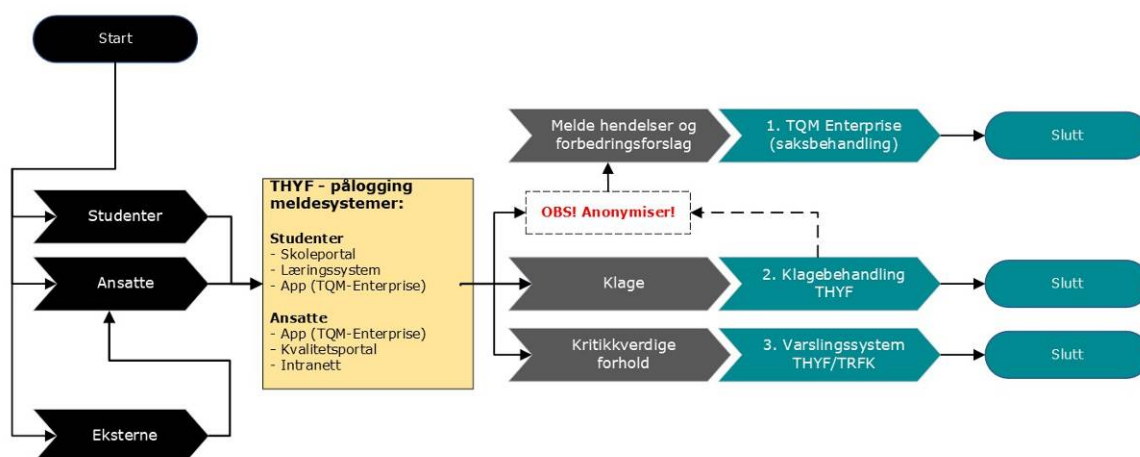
Start

Studenter

Ansatte

Eksterne

THYF - pålogging meldesystemer:

Studenter
- Skoleportal
- Læringssystem
- App (TQM-Enterprise)

Ansatte
- App (TQM-Enterprise)
- Kvalitetsportal
- Intranett

Melde hendelser og forbedringsforslag

1. TQM Enterprise (saksbehandling)

Slutt

OBS! Anonymiser!

Klage

2. Klagebehandling THYF

Slutt

Kritikkverdige forhold

3. Varslingssystem THYF/TRFK

Slutt